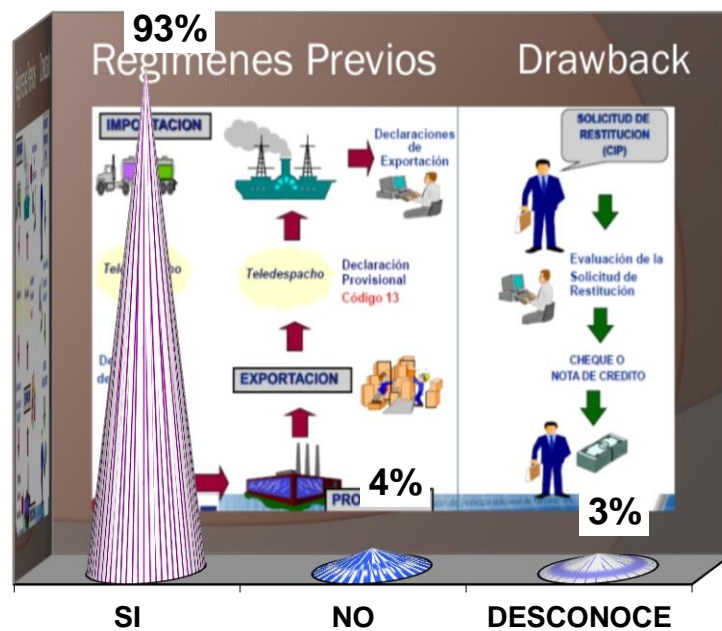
93%

Regimenes Previos

Drawback

IMPORTACION

Tele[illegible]cho

De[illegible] de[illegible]

Declaraciones de Exportación

Teledespacho

Declaración Provisional Código 13

EXPORTACION

PRO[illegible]

4%

SOLICITUD DE RESTITUCION (CIP)

Evaluación de la Solicitud de Restitución

CHEQUE O NOTA DE CREDITO

3%

SI

NO

DESCONOCE